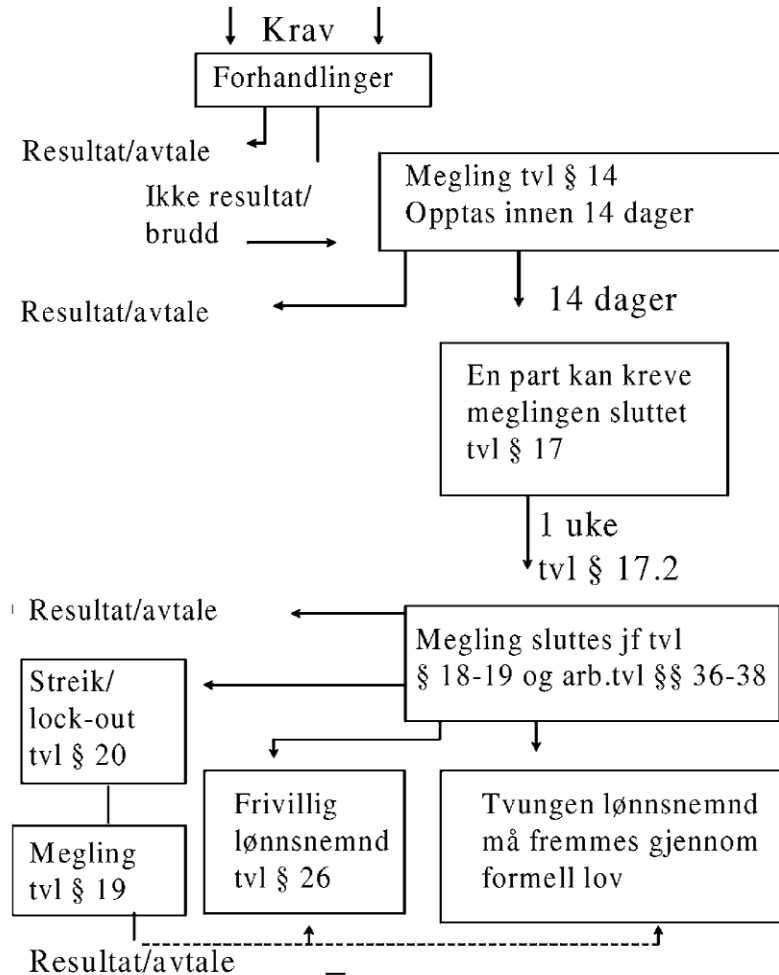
Krav

Forhandlinger

Resultat/avtale

Ikke resultat/ brudd

Megling tvl § 14
Opptas innen 14 dager

Resultat/avtale

14 dager

En part kan kreve meglingen sluttet tvl § 17

1 uke
tvl § 17.2

Resultat/avtale

Megling sluttes jf tvl § 18-19 og arb.tvl §§ 36-38

Streik/ lock-out tvl § 20

Megling tvl § 19

Frivillig lønnsnemnd tvl § 26

Tvungen lønnsnemnd må fremmes gjennom formell lov

Resultat/avtale